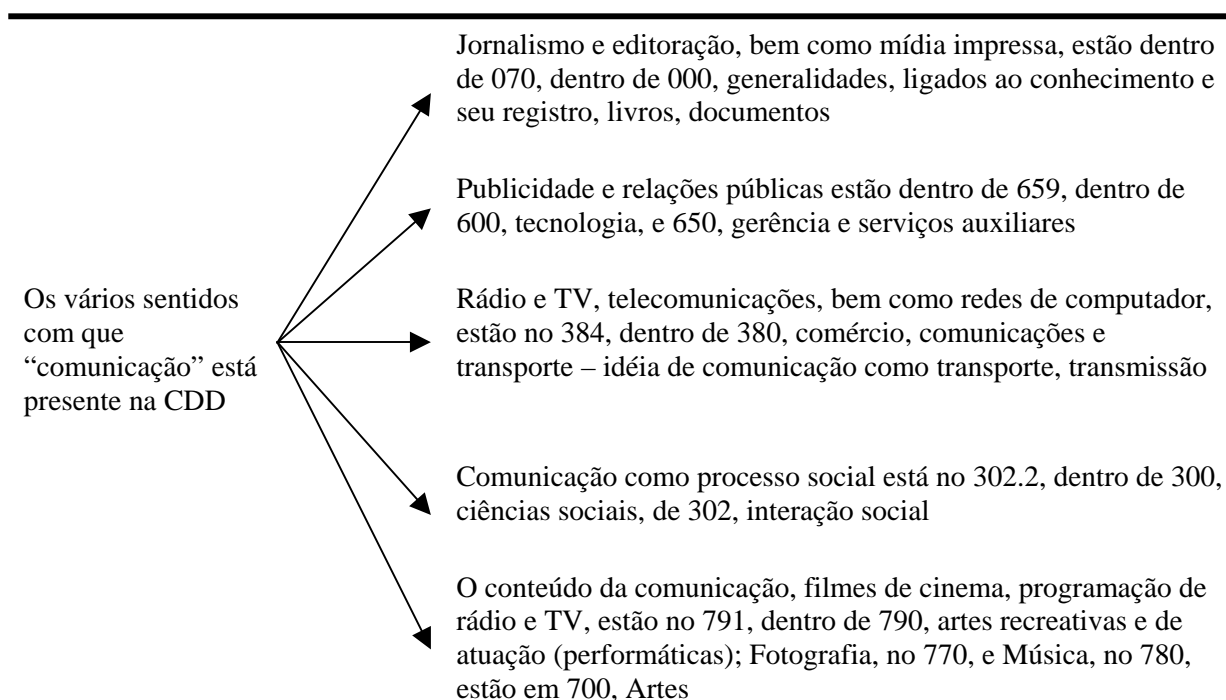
Os vários sentidos com que “comunicação” está presente na CDD

Jornalismo e editoração, bem como mídia impressa, estão dentro de 070, dentro de 000, generalidades, ligados ao conhecimento e seu registro, livros, documentos

Publicidade e relações públicas estão dentro de 659, dentro de 600, tecnologia, e 650, gerência e serviços auxiliares

Rádio e TV, telecomunicações, bem como redes de computador, estão no 384, dentro de 380, comércio, comunicações e transporte – idéia de comunicação como transporte, transmissão

Comunicação como processo social está no 302.2, dentro de 300, ciências sociais, de 302, interação social

O conteúdo da comunicação, filmes de cinema, programação de rádio e TV, estão no 791, dentro de 790, artes recreativas e de atuação (performáticas); Fotografia, no 770, e Música, no 780, estão em 700, Artes